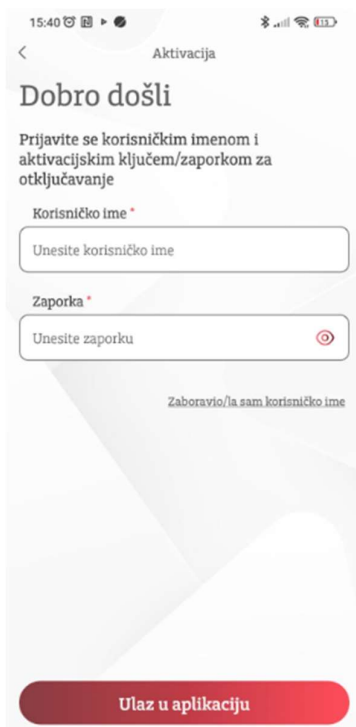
15:40 13

<

Aktivacija

Dobro došli

Prijavite se korisničkim imenom i aktivacijskim ključem/zaporkom za otključavanje

Korisničko ime *

Unesite korisničko ime

Zaporka *

Unesite zaporku

Zaboravio/la sam korisničko ime

Ulaz u aplikaciju